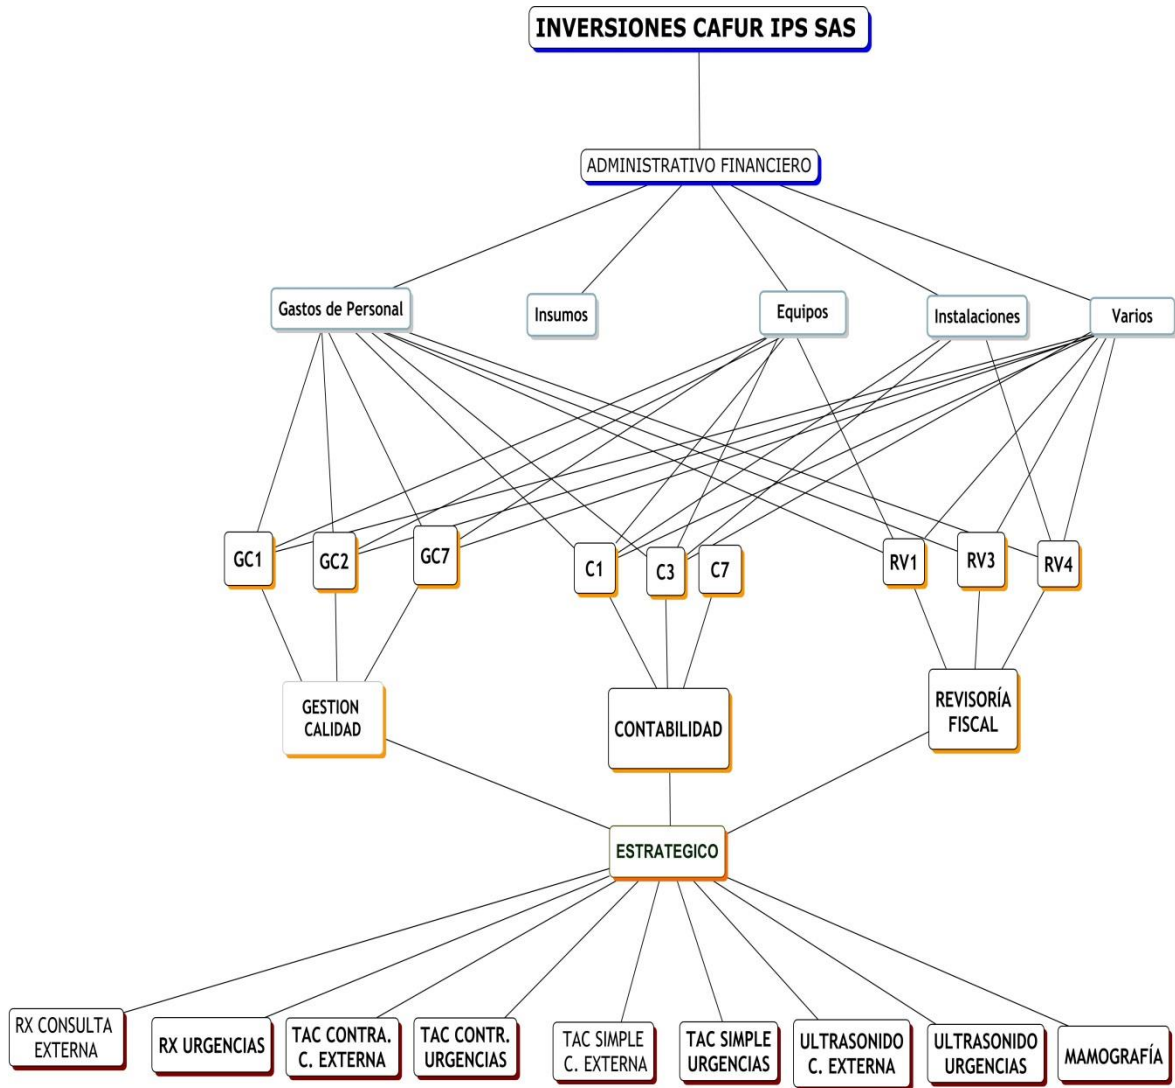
INVERSIONES CAFUR IPS SAS

ADMINISTRATIVO FINANCIERO

Gastos de Personal

Insumos

Equipos

Instalaciones

Varios

GC1

GC2

GC7

C1

C3

C7

RV1

RV3

RV4

GESTION CALIDAD

CONTABILIDAD

REVISORÍA FISCAL

ESTRATEGICO

RX CONSULTA EXTERNA

RX URGENCIAS

TAC CONTRA. C. EXTERNA

TAC CONTR. URGENCIAS

TAC SIMPLE C. EXTERNA

TAC SIMPLE URGENCIAS

ULTRASONIDO C. EXTERNA

ULTRASONIDO URGENCIAS

MAMOGRAFÍA